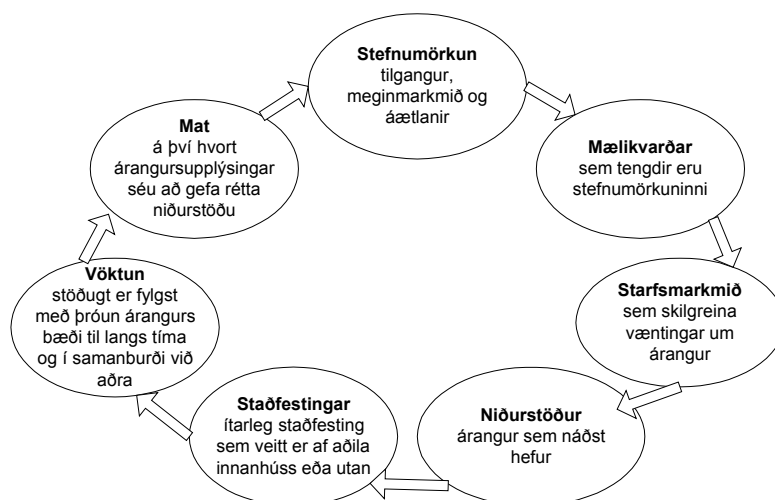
**Stefnumörkun**
tilgangur, meginmarkmið og áætlanir

**Mælikvarðar**
sem tengdir eru stefnumörkuninni

**Starfsmarkmið**
sem skilgreina væntingar um árangur

**Niðurstöður**
árangur sem náðst hefur

**Staðfestingar**
ítarleg staðfesting sem veitt er af aðila innanhúss eða utan

**Vöktun**
stöðugt er fylgst með þróun árangurs bæði til langs tíma og í samanburði við aðra

**Mat**
á því hvort árangursupplýsingar séu að gefa rétta niðurstöðu